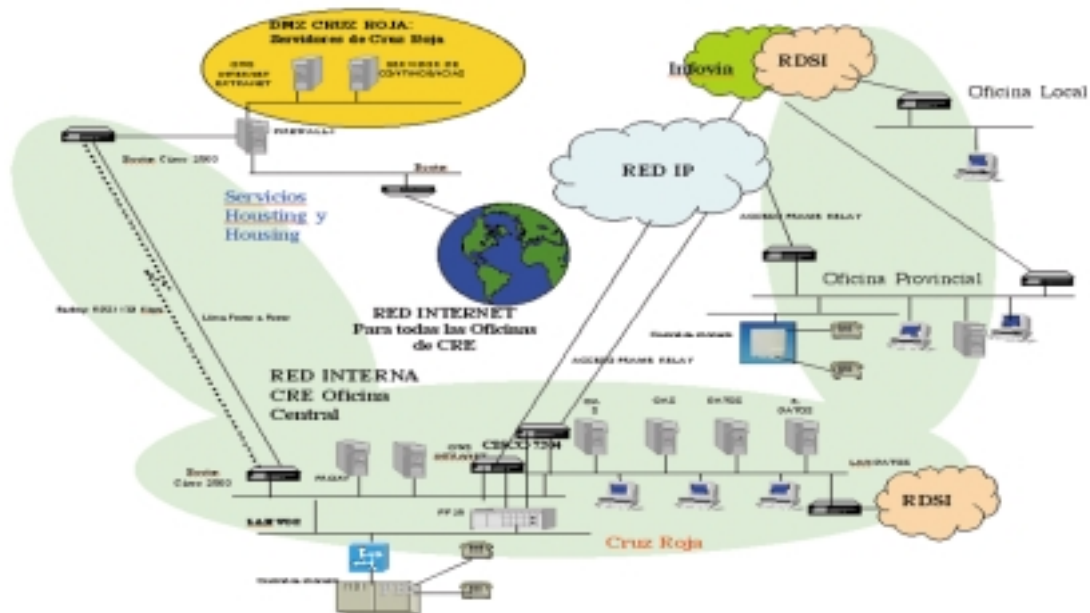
DMZ CRUZ ROJA:
Servidores de Cruz Roja

DNS INTERNET EXTRANET

SERVIDOR DE CONTINGENCIAS

FIREWALL

Router Cisco 2600

Router

Servicios Housting y Housing

Infovia

RDSI

Oficina Local

RED IP

ACCESO FRAME RELAY

Oficina Provincial

RED INTERNET
Para todas las Oficinas de CRE

Backup: RDSI 128 Kbps

Línea Punto a Punto

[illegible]

ACCESO FRAME RELAY

RED INTERNA
CRE Oficina Central

CISCO 7204

DNS INTRANET

Router Cisco 2600

PROXY

BD 1

CNS

ENTIDAD

B. DATOS

LAN DATOS

RDSI

LAN VOZ

PPJS

Cruz Roja

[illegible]